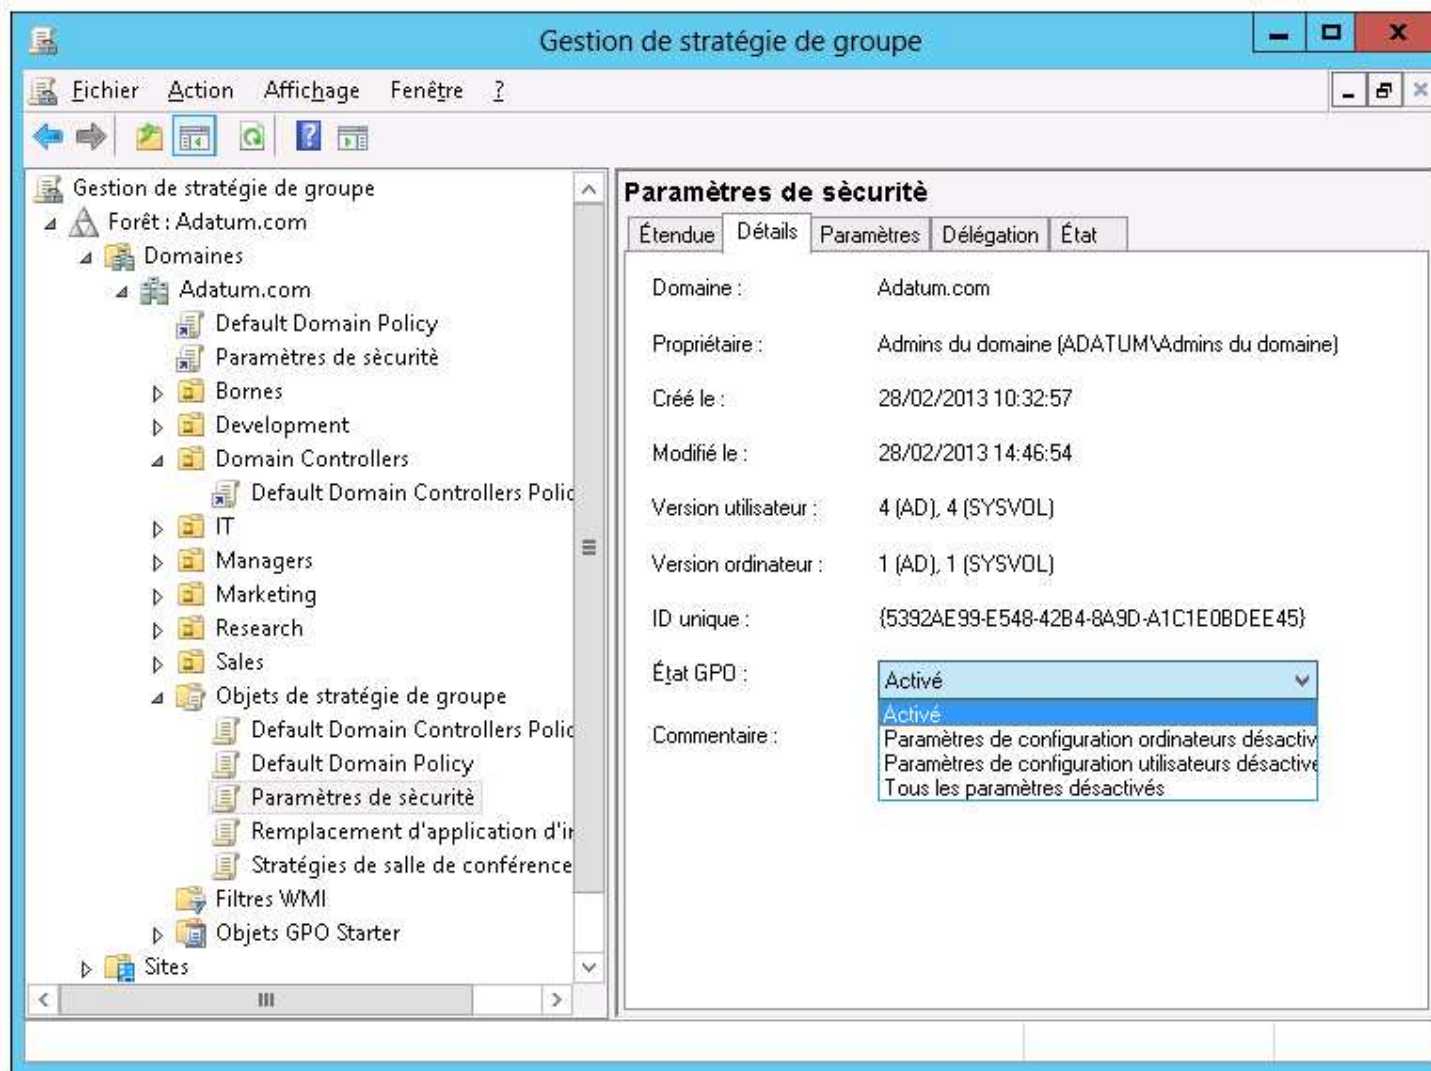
Gestion de stratégie de groupe

Fichier Action Affichage Fenêtre ?

Gestion de stratégie de groupe
Forêt : Adatum.com
Domaines
Adatum.com
Default Domain Policy
Paramètres de sècurité
Bornes
Development
Domain Controllers
Default Domain Controllers Polic
IT
Managers
Marketing
Research
Sales
Objets de stratégie de groupe
Default Domain Controllers Polic
Default Domain Policy
Paramètres de sècurité
Remplacement d'application d'ir
Stratégies de salle de conférence
Filtres WMI
Objets GPO Starter
Sites

Paramètres de sècurité

Étendue | Détails | Paramètres | Délégation | État

| | |
|---|---|
| Domaine : | Adatum.com |
| Propriétaire : | Admins du domaine (ADATUM\Admins du domaine) |
| Créé le : | 28/02/2013 10:32:57 |
| Modifié le : | 28/02/2013 14:46:54 |
| Version utilisateur : | 4 (AD), 4 (SYSVOL) |
| Version ordinateur : | 1 (AD), 1 (SYSVOL) |
| ID unique : | {5392AE99-E548-42B4-8A9D-A1C1E0BDEE45} |
| État GPO : | Activé |
| Commentaire : | |

Activé
Paramètres de configuration ordinateurs désactiv
Paramètres de configuration utilisateurs désactive
Tous les paramètres désactivés